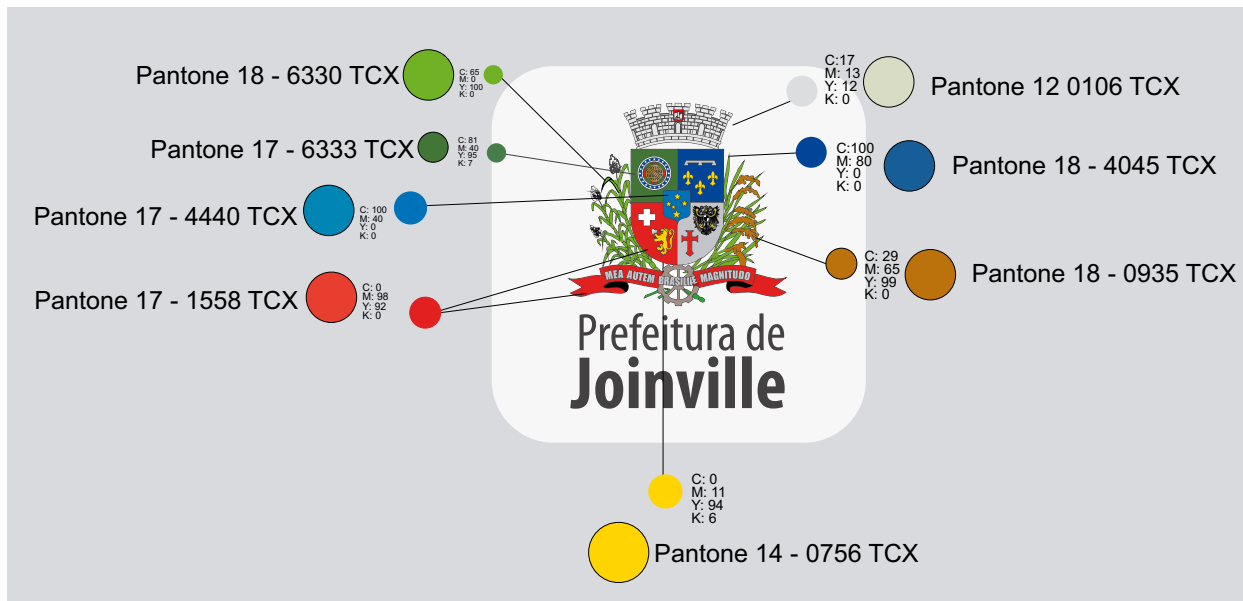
Pantone 18 - 6330 TCX
C: 65
M: 0
Y: 100
K: 0

C:17
M: 13
Y: 12
K: 0
Pantone 12 0106 TCX

Pantone 17 - 6333 TCX
C: 81
M: 40
Y: 95
K: 7

C:100
M: 80
Y: 0
K: 0
Pantone 18 - 4045 TCX

Pantone 17 - 4440 TCX
C: 100
M: 40
Y: 0
K: 0

C: 29
M: 65
Y: 99
K: 0
Pantone 18 - 0935 TCX

Pantone 17 - 1558 TCX
C: 0
M: 98
Y: 92
K: 0

MEA AUTEM BRASILIÆ MAGNITUDO

Prefeitura de
Joinville

C: 0
M: 11
Y: 94
K: 6
Pantone 14 - 0756 TCX